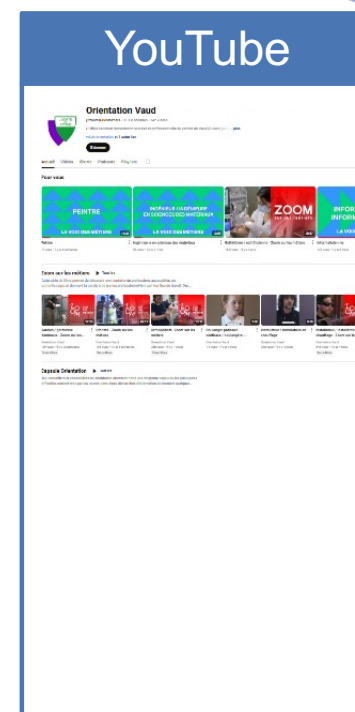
YouTube

Orientation Vaud

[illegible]

S'abonner

Accueil Vidéos Shorts Playlists

Pour vous

PEINTRE

LA VOIE DES MÉTIERS

INGÉNIEUR·E EN SCIENCE DES MATÉRIAUX

LA VOIE DES MÉTIERS

ZOOM

INFO INFORM

Peintre

Ingénieur·e en sciences des matériaux

Zoom sur les métiers

Zoom sur les métiers ▶ Tout lire

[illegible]

Capsule Orientation ▶ Tout lire

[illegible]